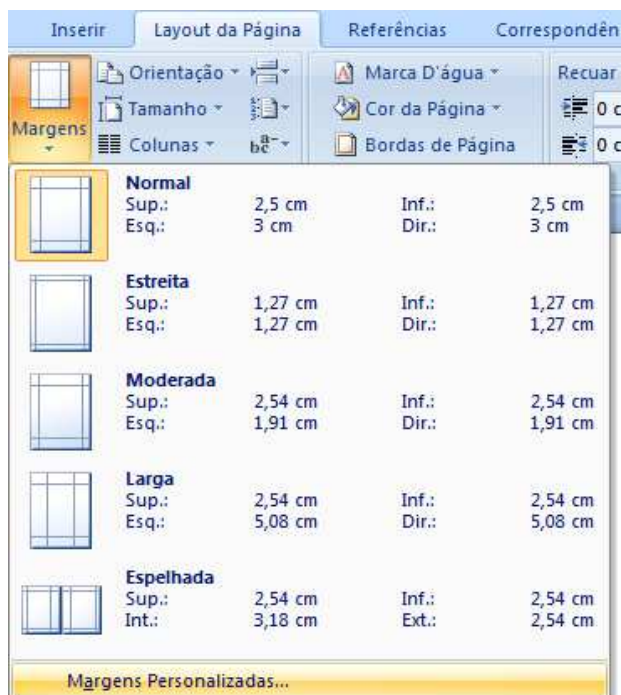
Inserir Layout da Página Referências Correspondên

Margens Orientação Tamanho Colunas Marca D'água Cor da Página Bordas de Página Recuar 0 c 0 c

Normal
Sup.: 2,5 cm Inf.: 2,5 cm
Esq.: 3 cm Dir.: 3 cm

Estreita
Sup.: 1,27 cm Inf.: 1,27 cm
Esq.: 1,27 cm Dir.: 1,27 cm

Moderada
Sup.: 2,54 cm Inf.: 2,54 cm
Esq.: 1,91 cm Dir.: 1,91 cm

Larga
Sup.: 2,54 cm Inf.: 2,54 cm
Esq.: 5,08 cm Dir.: 5,08 cm

Espelhada
Sup.: 2,54 cm Inf.: 2,54 cm
Int.: 3,18 cm Ext.: 2,54 cm

Margens Personalizadas...